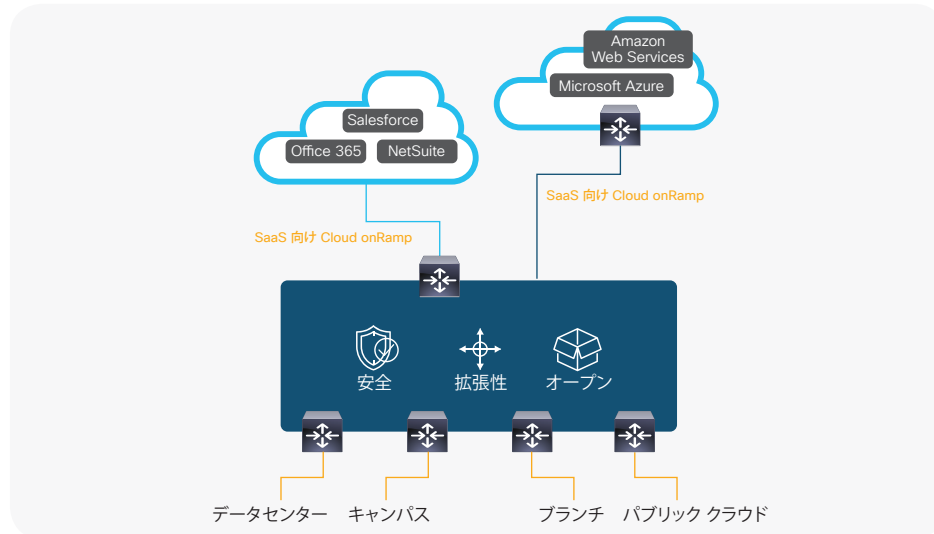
Amazon Web Services

Microsoft Azure

Salesforce

Office 365

NetSuite

SaaS 向け Cloud onRamp

SaaS 向け Cloud onRamp

安全

拡張性

オープン

データセンター

キャンパス

ブランチ

パブリック クラウド